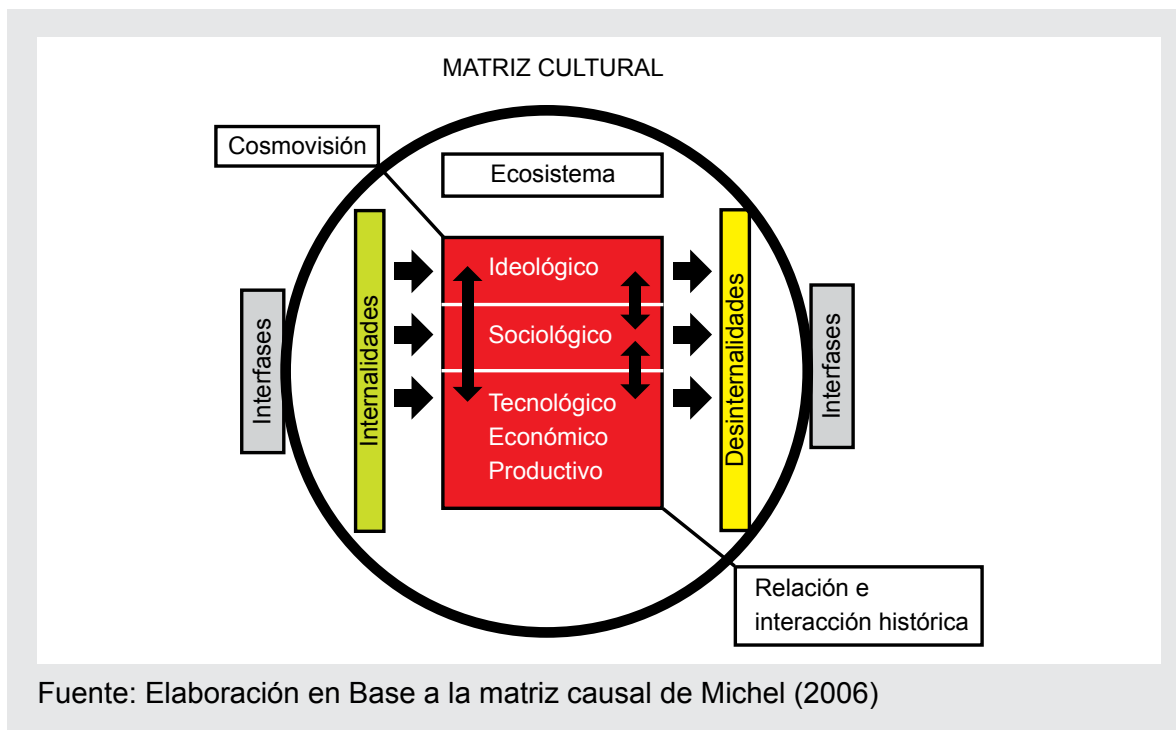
MATRIZ CULTURAL

Cosmovisión

Ecosistema

Interfases

Internalidades

Ideológico

Sociológico

Tecnológico
Económico
Productivo

Desinternalidades

Interfases

Relación e interacción histórica

Fuente: Elaboración en Base a la matriz causal de Michel (2006)